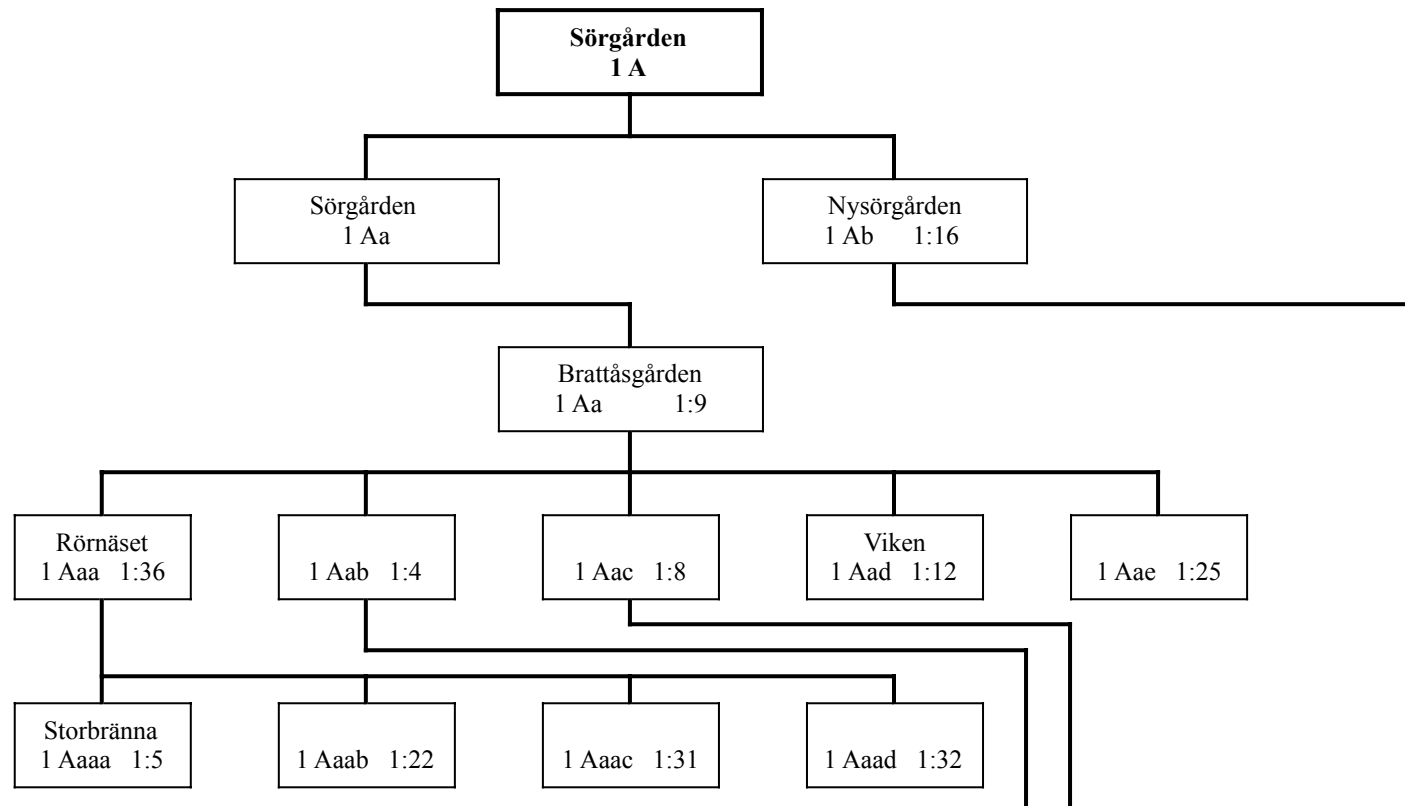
**Sörgården**
**1 A**

Sörgården
1 Aa

Nysörgården
1 Ab 1:16

Brattåsgården
1 Aa 1:9

Rörnäset
1 Aaa 1:36

1 Aab 1:4

1 Aac 1:8

Viken
1 Aad 1:12

1 Aae 1:25

Storbränna
1 Aaaa 1:5

1 Aaab 1:22

1 Aaac 1:31

1 Aaad 1:32